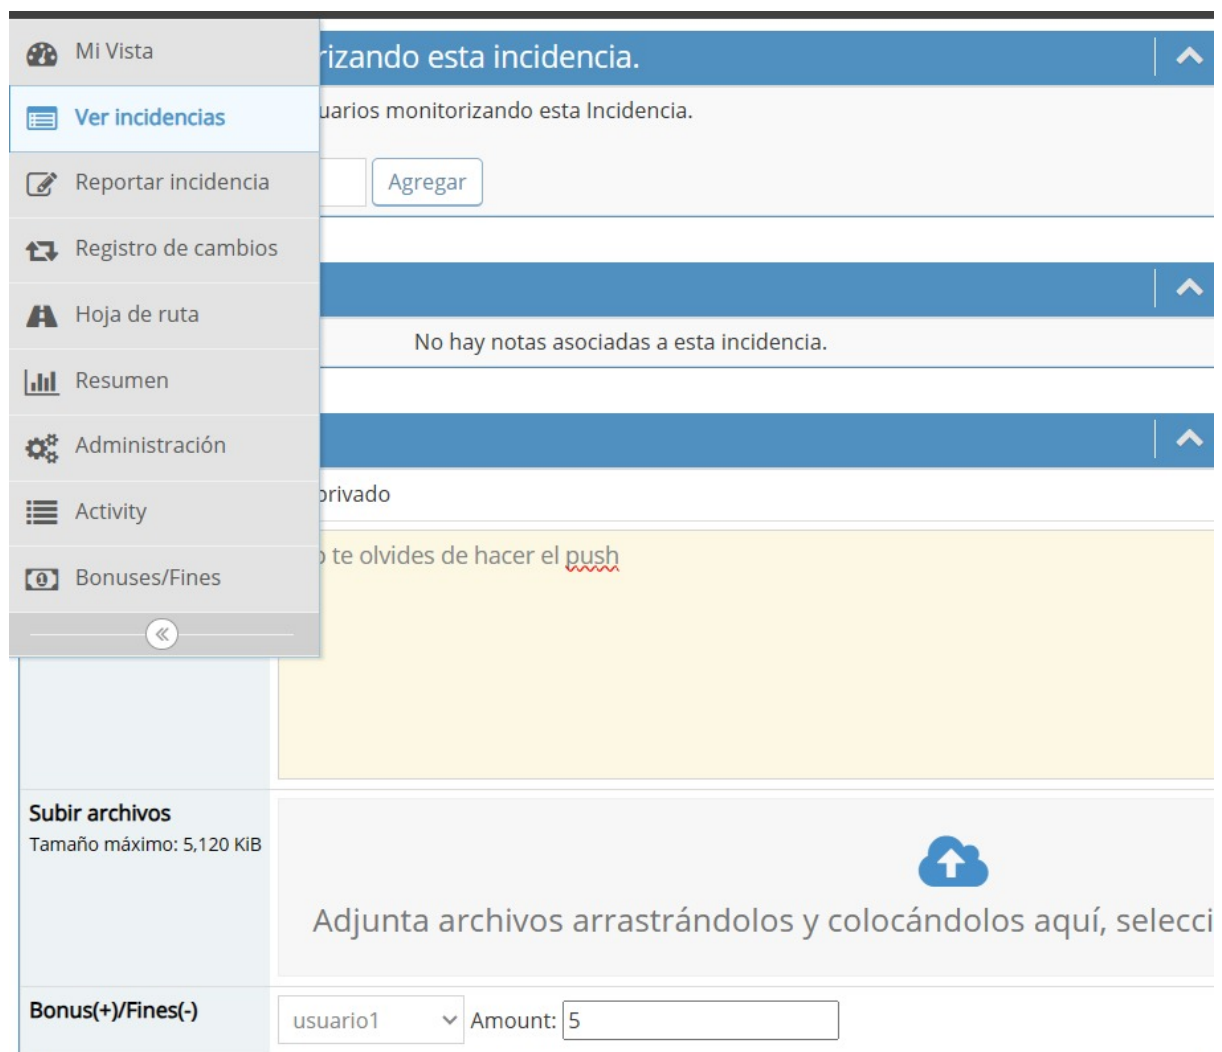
Mi Vista
Ver incidencias
Reportar incidencia
Registro de cambios
Hoja de ruta
Resumen
Administración
Activity
Bonuses/Fines

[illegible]rizando esta incidencia.

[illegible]uarios monitorizando esta Incidencia.

Agregar

No hay notas asociadas a esta incidencia.

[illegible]privado

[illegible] te olvides de hacer el push

Subir archivos
Tamaño máximo: 5,120 KiB

Adjunta archivos arrastrándolos y colocándolos aquí, selecci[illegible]

Bonus(+)/Fines(-)
usuario1
Amount: 5